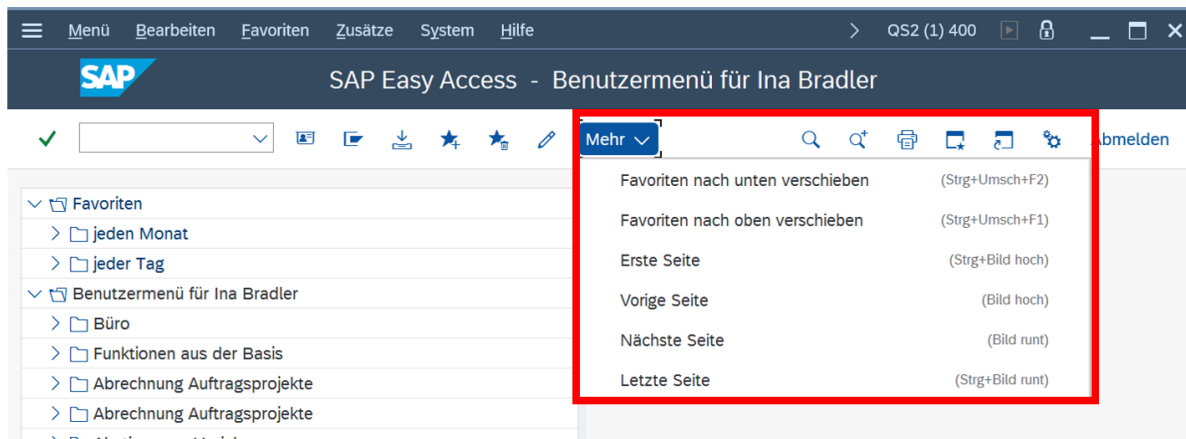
Menü Bearbeiten Favoriten Zusätze System Hilfe QS2 (1) 400

SAP

SAP Easy Access - Benutzermenü für Ina Bradler

Mehr

Abmelden

Favoriten
jeden Monat
jeder Tag
Benutzermenü für Ina Bradler
Büro
Funktionen aus der Basis
Abrechnung Auftragsprojekte
Abrechnung Auftragsprojekte

Favoriten nach unten verschieben (Strg+Umsch+F2)
Favoriten nach oben verschieben (Strg+Umsch+F1)
Erste Seite (Strg+Bild hoch)
Vorige Seite (Bild hoch)
Nächste Seite (Bild runt)
Letzte Seite (Strg+Bild runt)